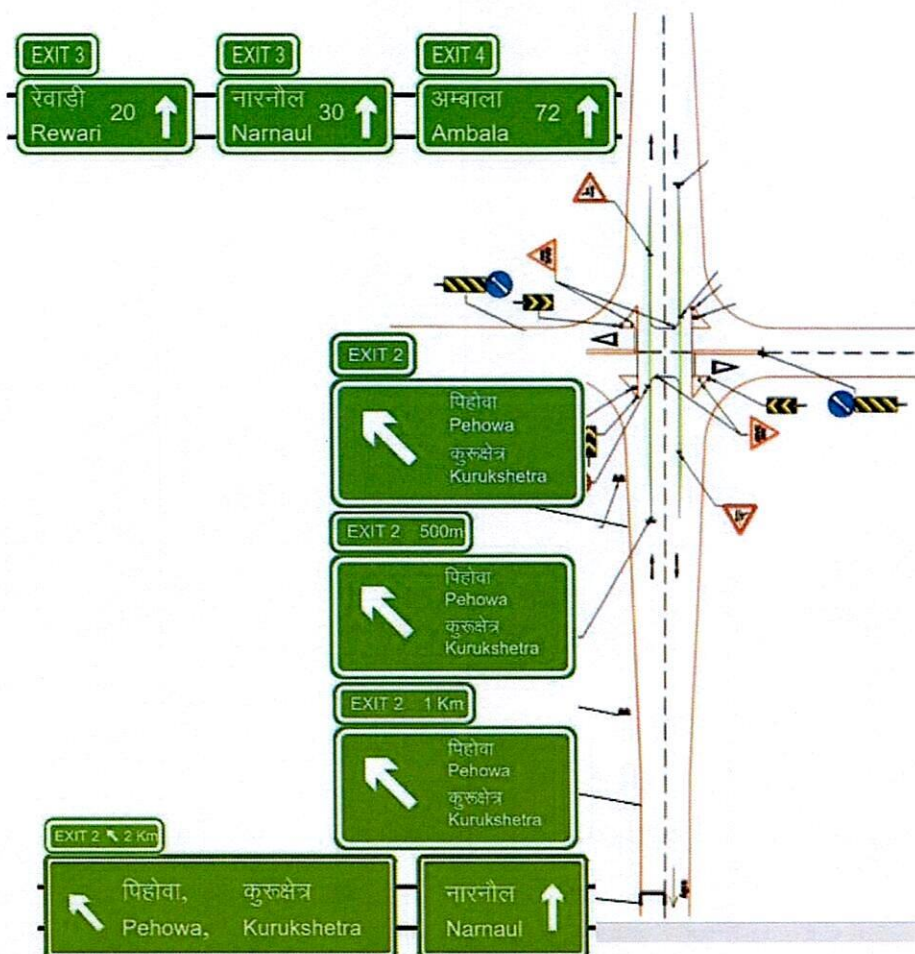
EXIT 3
रेवाड़ी
Rewari 20

EXIT 3
नारनौल
Narnaul 30

EXIT 4
अम्बाला
Ambala 72

EXIT 2
पिहोवा
Pehowa
कुरुक्षेत्र
Kurukshetra

EXIT 2 500m
पिहोवा
Pehowa
कुरुक्षेत्र
Kurukshetra

EXIT 2 1 Km
पिहोवा
Pehowa
कुरुक्षेत्र
Kurukshetra

EXIT 2 ↖ 2 Km
पिहोवा, कुरुक्षेत्र
Pehowa, Kurukshetra

नारनौल
Narnaul